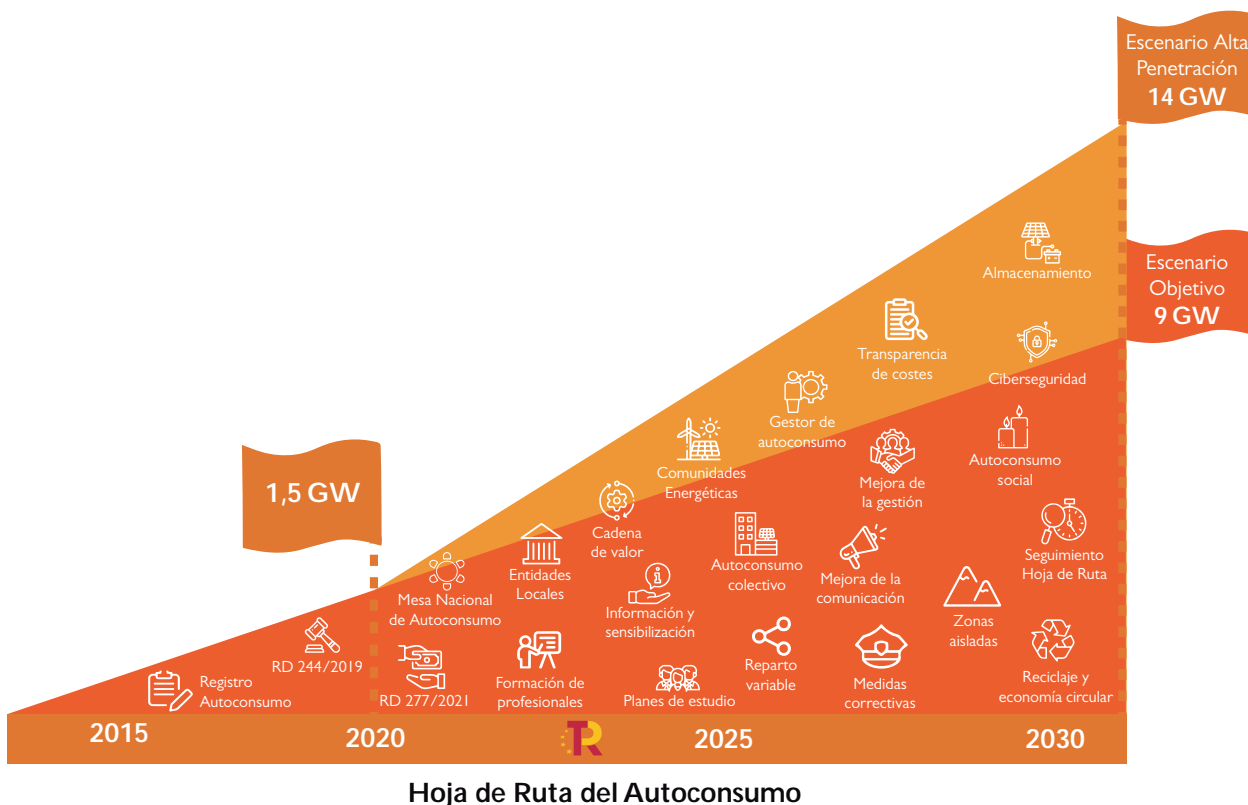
Escenario Alta Penetración
14 GW

Escenario Objetivo
9 GW

1,5 GW

Almacenamiento

Transparencia de costes

Ciberseguridad

Gestor de autoconsumo

Comunidades Energéticas

Autoconsumo social

Mejora de la gestión

Cadena de valor

Entidades Locales

Mesa Nacional de Autoconsumo

Autoconsumo colectivo

Mejora de la comunicación

Seguimiento Hoja de Ruta

Información y sensibilización

Zonas aisladas

RD 244/2019

Reparto variable

Reciclaje y economía circular

Registro Autoconsumo

RD 277/2021

Formación de profesionales

Planes de estudio

Medidas correctivas

2015
2020
2025
2030

Hoja de Ruta del Autoconsumo